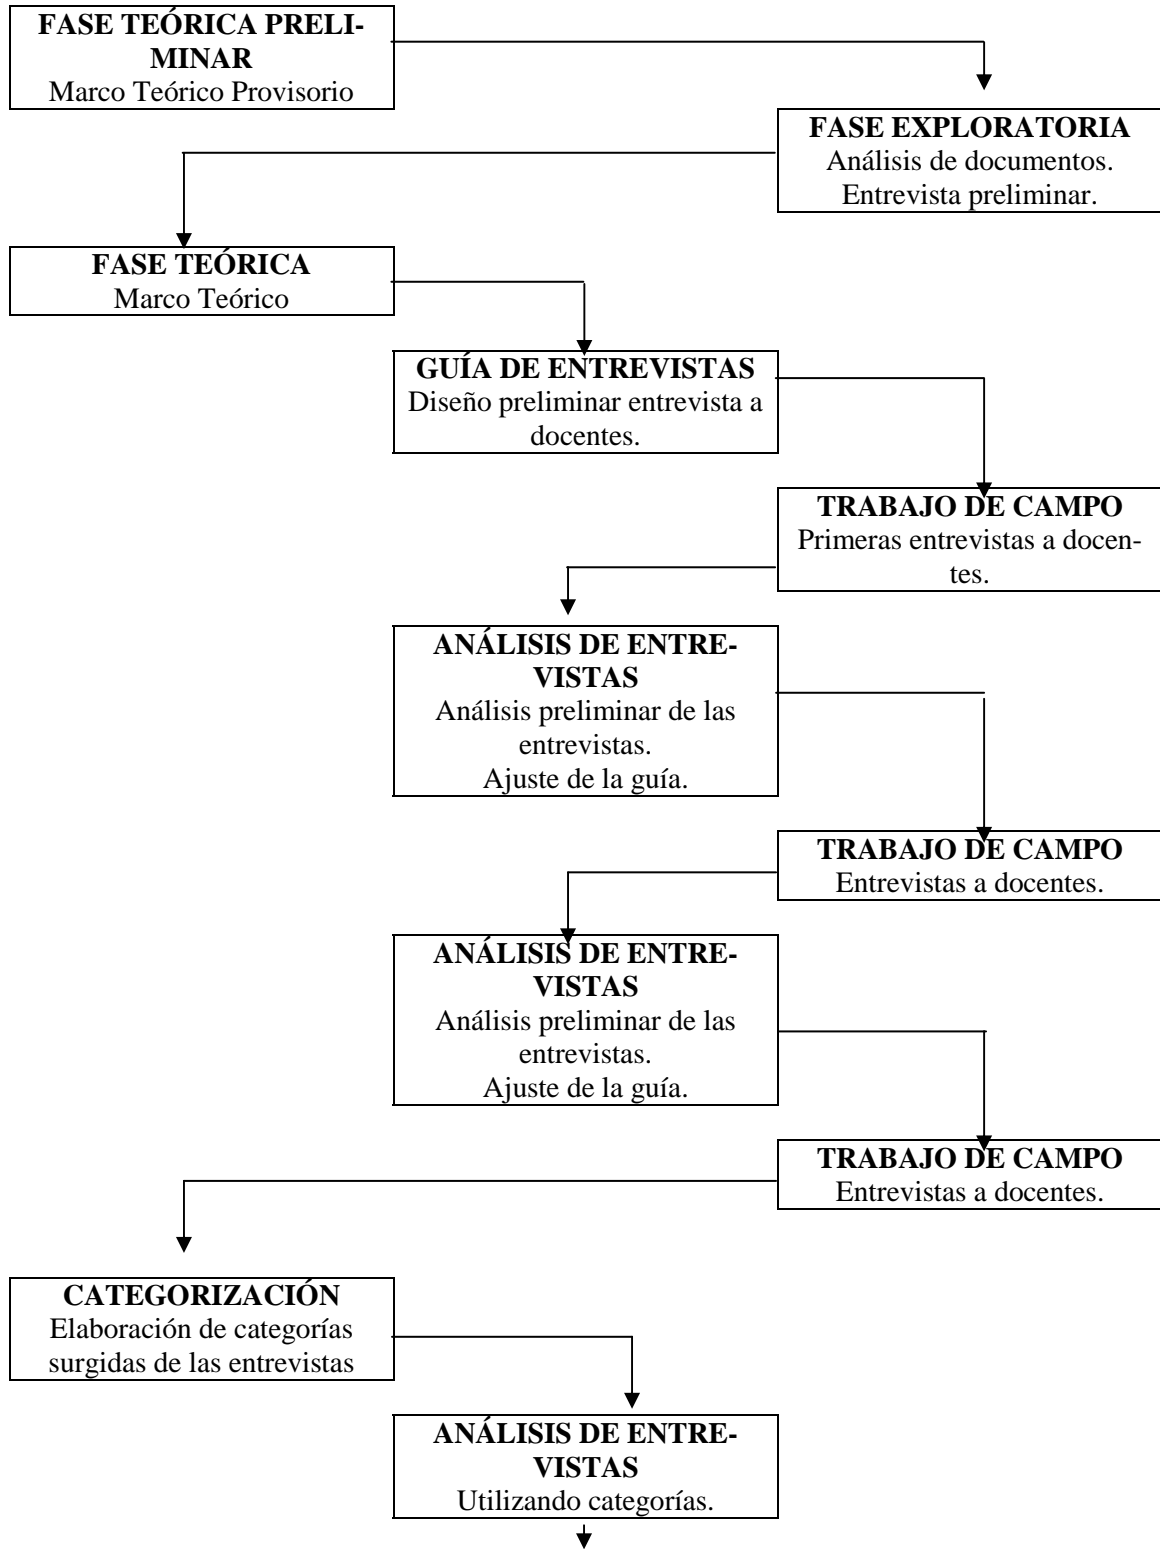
**FASE TEÓRICA PRELIMINAR**
Marco Teórico Provisorio

**FASE EXPLORATORIA**
Análisis de documentos.
Entrevista preliminar.

**FASE TEÓRICA**
Marco Teórico

**GUÍA DE ENTREVISTAS**
Diseño preliminar entrevista a docentes.

**TRABAJO DE CAMPO**
Primeras entrevistas a docentes.

**ANÁLISIS DE ENTREVISTAS**
Análisis preliminar de las entrevistas.
Ajuste de la guía.

**TRABAJO DE CAMPO**
Entrevistas a docentes.

**ANÁLISIS DE ENTREVISTAS**
Análisis preliminar de las entrevistas.
Ajuste de la guía.

**TRABAJO DE CAMPO**
Entrevistas a docentes.

**CATEGORIZACIÓN**
Elaboración de categorías surgidas de las entrevistas

**ANÁLISIS DE ENTREVISTAS**
Utilizando categorías.